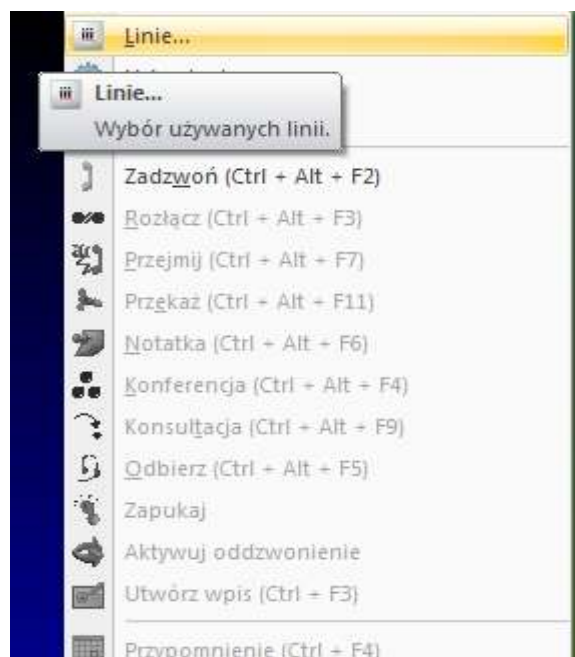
Linie...

Linie...
Wybór używanych linii.

Zadzwoń (Ctrl + Alt + F2)
Rozłącz (Ctrl + Alt + F3)
Przejmij (Ctrl + Alt + F7)
Przekaż (Ctrl + Alt + F11)
Notatka (Ctrl + Alt + F6)
Konferencja (Ctrl + Alt + F4)
Konsultacja (Ctrl + Alt + F9)
Odbierz (Ctrl + Alt + F5)
Zapukaj
Aktywuj oddzwonienie
Utwórz wpis (Ctrl + F3)
Przypomnienie (Ctrl + F4)